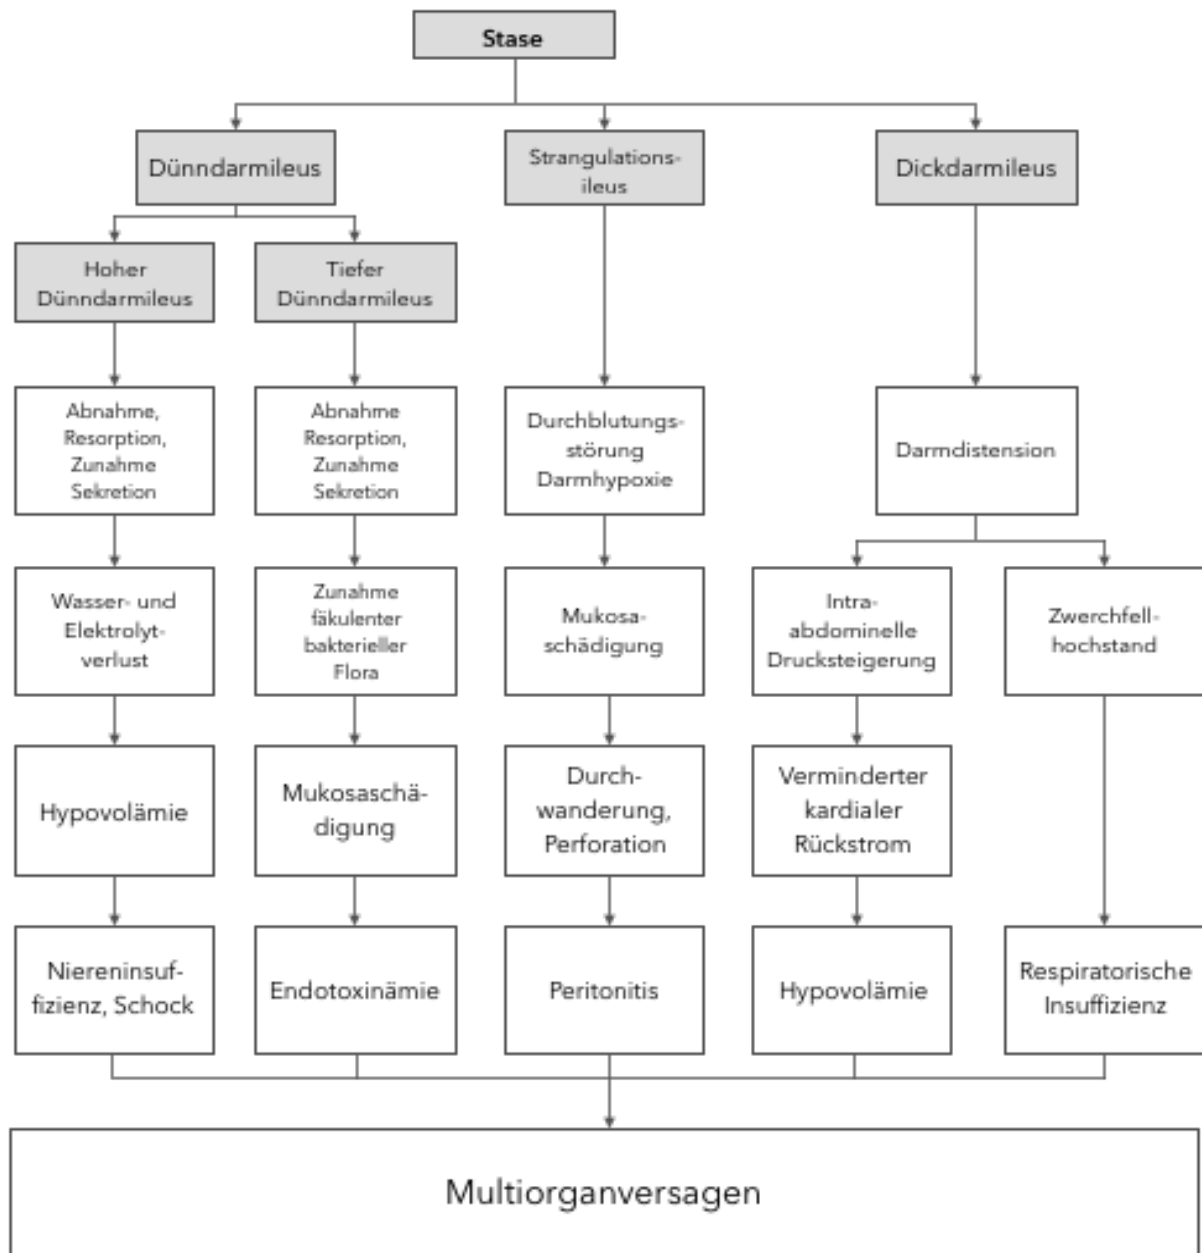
Stase

Dünndarmileus

Strangulationsileus

Dickdarmileus

Hoher Dünndarmileus

Tiefer Dünndarmileus

Abnahme, Resorption, Zunahme Sekretion

Wasser- und Elektrolytverlust

Hypovolämie

Niereninsuffizienz, Schock

Abnahme Resorption, Zunahme Sekretion

Zunahme fäkulenter bakterieller Flora

Mukosaschädigung

Endotoxinämie

Durchblutungsstörung Darmhypoxie

Mukosaschädigung

Durchwanderung, Perforation

Peritonitis

Darmdistension

Intraabdominelle Drucksteigerung

Verminderter kardialer Rückstrom

Hypovolämie

Zwerchfellhochstand

Respiratorische Insuffizienz

Multiorganversagen